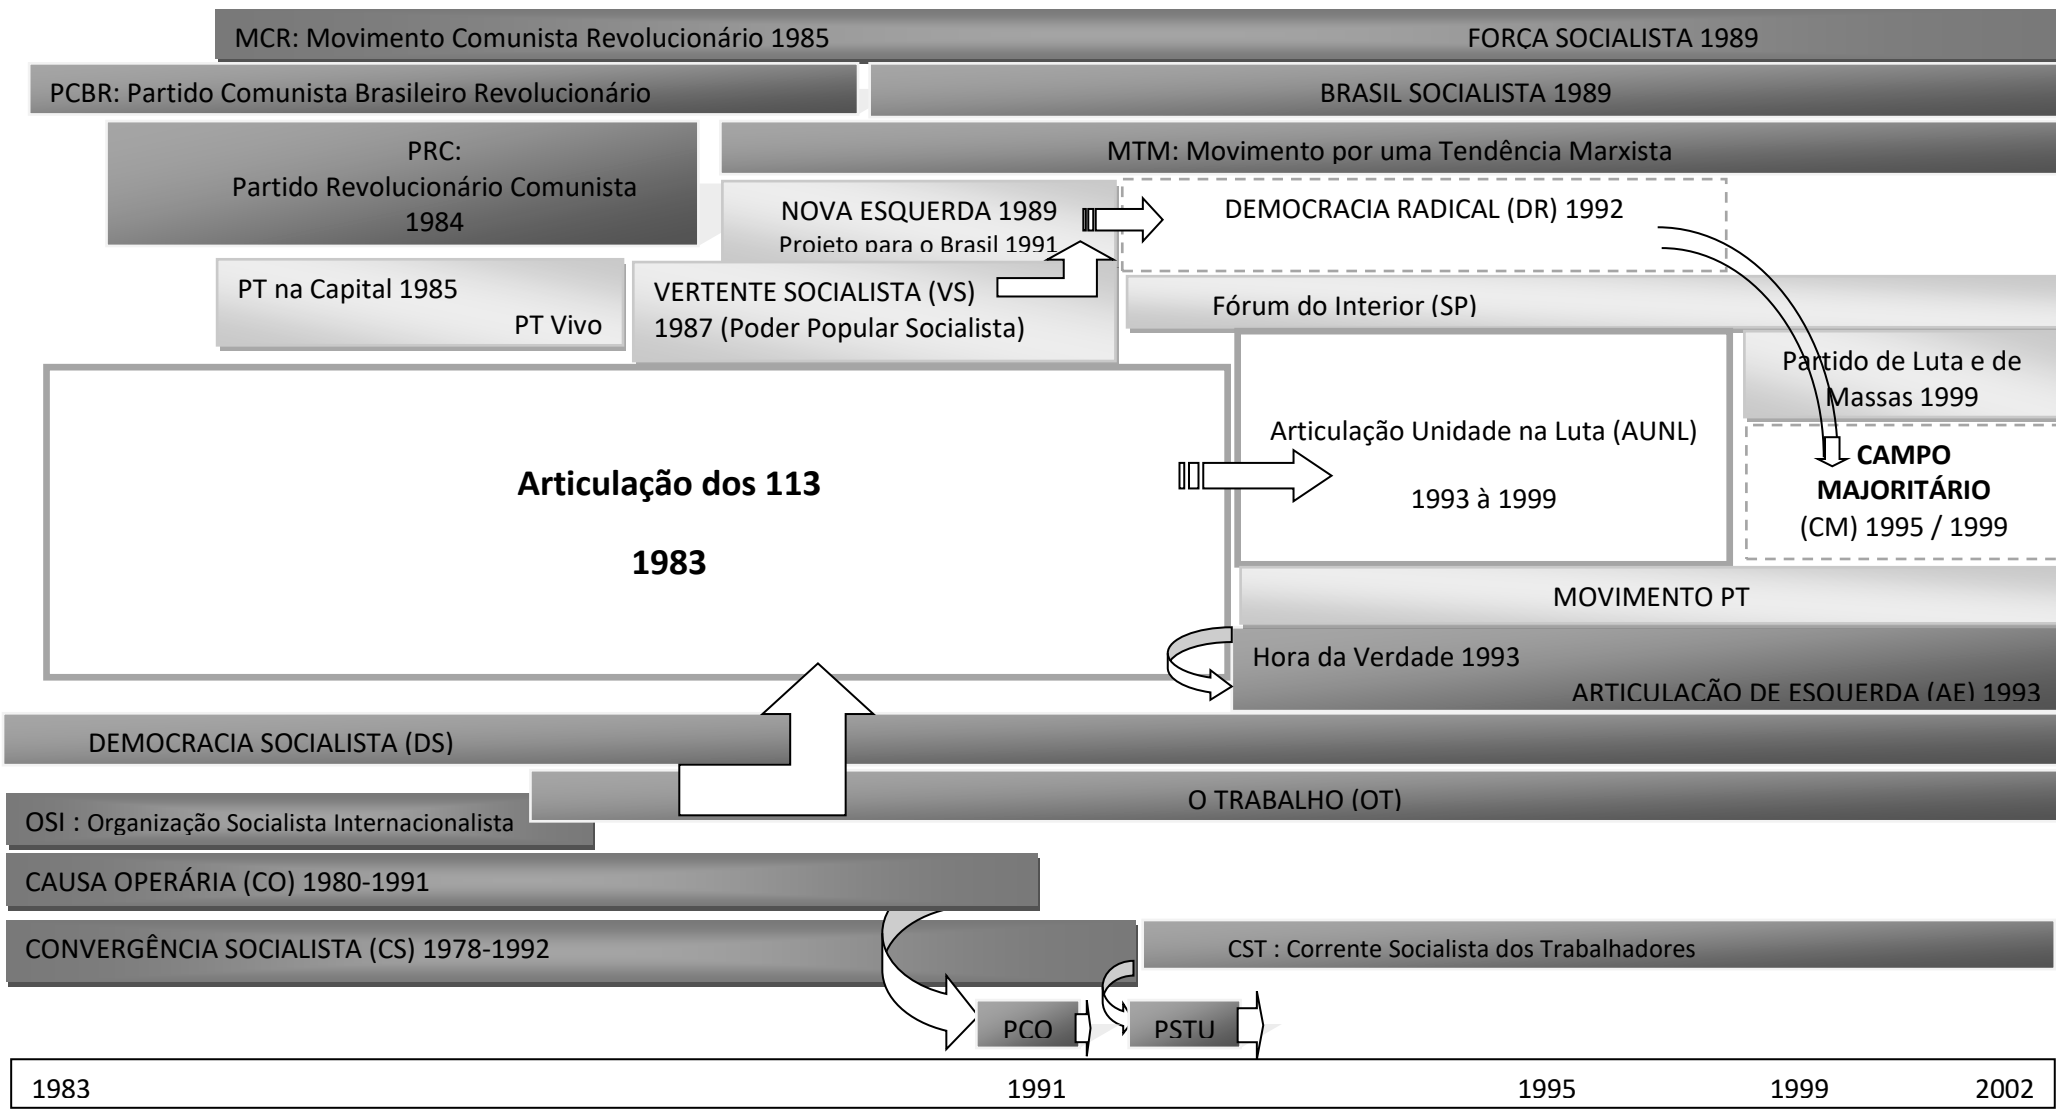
MCR: Movimento Comunista Revolucionário 1985

FORÇA SOCIALISTA 1989

PCBR: Partido Comunista Brasileiro Revolucionário

BRASIL SOCIALISTA 1989

PRC:
Partido Revolucionário Comunista
1984

MTM: Movimento por uma Tendência Marxista

NOVA ESQUERDA 1989
Projeto para o Brasil 1991

DEMOCRACIA RADICAL (DR) 1992

PT na Capital 1985
PT Vivo

VERTENTE SOCIALISTA (VS)
1987 (Poder Popular Socialista)

Fórum do Interior (SP)

Partido de Luta e de Massas 1999

Articulação dos 113

1983

Articulação Unidade na Luta (AUNL)

1993 à 1999

CAMPO MAJORITÁRIO
(CM) 1995 / 1999

MOVIMENTO PT

Hora da Verdade 1993

ARTICULAÇÃO DE ESQUERDA (AE) 1993

DEMOCRACIA SOCIALISTA (DS)

O TRABALHO (OT)

OSI : Organização Socialista Internacionalista

CAUSA OPERÁRIA (CO) 1980-1991

CONVERGÊNCIA SOCIALISTA (CS) 1978-1992

CST : Corrente Socialista dos Trabalhadores

PCO

PSTU

| 1983 | 1991 | 1995 | 1999 | 2002 |